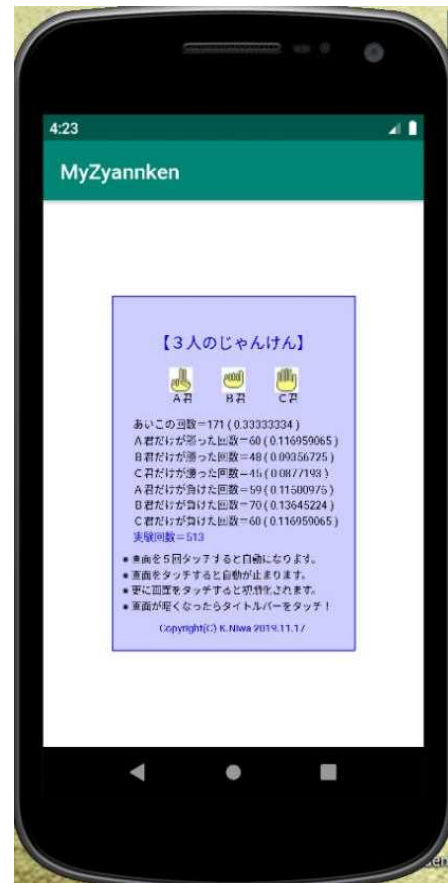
4:23

MyZyannken

【3人のじゃんけん】

A君　B君　C君

あいこの回数＝171 ( 0.33333334 )
A君だけが勝った回数＝60 ( 0.116959065 )
B君だけが勝った回数＝48 ( 0.09356725 )
C君だけが勝った回数＝45 ( 0.0877193 )
A君だけが負けた回数＝59 ( 0.11500975 )
B君だけが負けた回数＝70 ( 0.13645224 )
C君だけが負けた回数＝60 ( 0.116959065 )
実験回数＝513

● 画面を５回タッチすると自動になります。
● 画面をタッチすると自動が止まります。
● 更に画面をタッチすると初期化されます。
● 画面が暗くなったらタイトルバーをタッチ！

Copyright(C) K.Niwa 2019.11.17